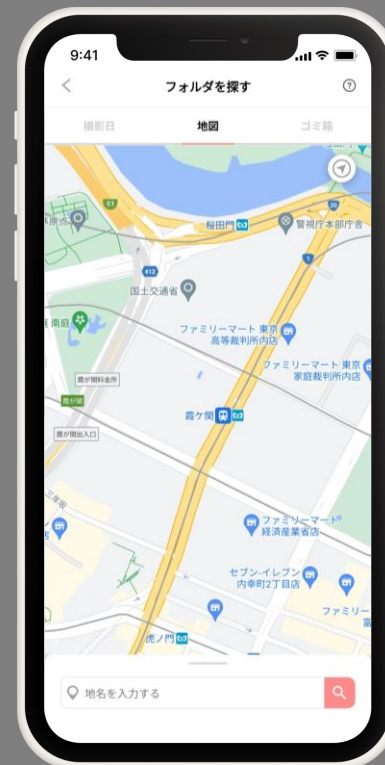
9:41

フォルダを探す

撮影日

地図

ゴミ箱

桜田門

警視庁本部庁舎

412

1

国土交通省

ファミリーマート 東京高等裁判所内店

ファミリーマート 東京家庭裁判所内店

霞が関

霞が関出入口

ファミリーマート経済産業省店

セブン-イレブン 内幸町2丁目店

ファミリー

虎ノ門

地名を入力する